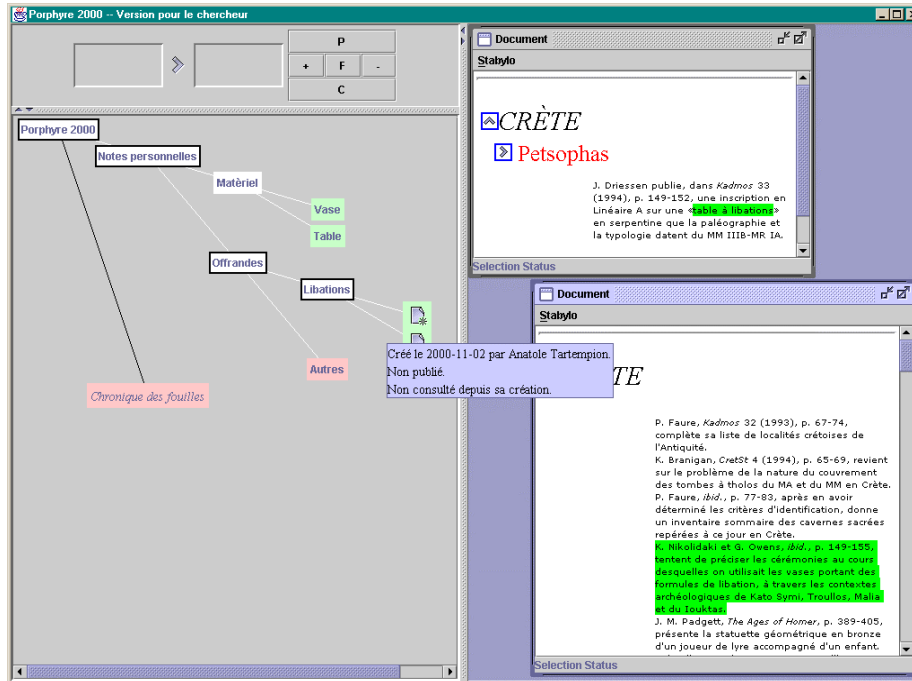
Porphyre 2000 -- Version pour le chercheur

P
+ F -
C

Porphyre 2000
Notes personnelles
Matériel
Vase
Table
Offrandes
Libations
Autres
Chronique des fouilles

Créé le 2000-11-02 par Anatole Tartempion.
Non publié.
Non consulté depuis sa création.

Document
Stabylo

CRÈTE
Petsophas

J. Driessen publie, dans *Kadmos* 33 (1994), p. 149-152, une inscription en Linéaire A sur une «table à libations» en serpentine que la paléographie et la typologie datent du MM IIIB-MR IA.

Selection Status

Document
Stabylo

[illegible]TE

P. Faure, *Kadmos* 32 (1993), p. 67-74, complète sa liste de localités crétoises de l'Antiquité.
K. Branigan, *CretSt* 4 (1994), p. 65-69, revient sur le problème de la nature du couvrement des tombes à tholos du MA et du MM en Crète.
P. Faure, *ibid.*, p. 77-83, après en avoir déterminé les critères d'identification, donne un inventaire sommaire des cavernes sacrées repérées à ce jour en Crète.
K. Nikolidaki et G. Owens, *ibid.*, p. 149-155, tentent de préciser les cérémonies au cours desquelles on utilisait les vases portant des formules de libation, à travers les contextes archéologiques de Kato Symi, Troullos, Malia et du Iouktas.
J. M. Padgett, *The Ages of Homer*, p. 389-405, présente la statuette géométrique en bronze d'un joueur de lyre accompagné d'un enfant.

Selection Status